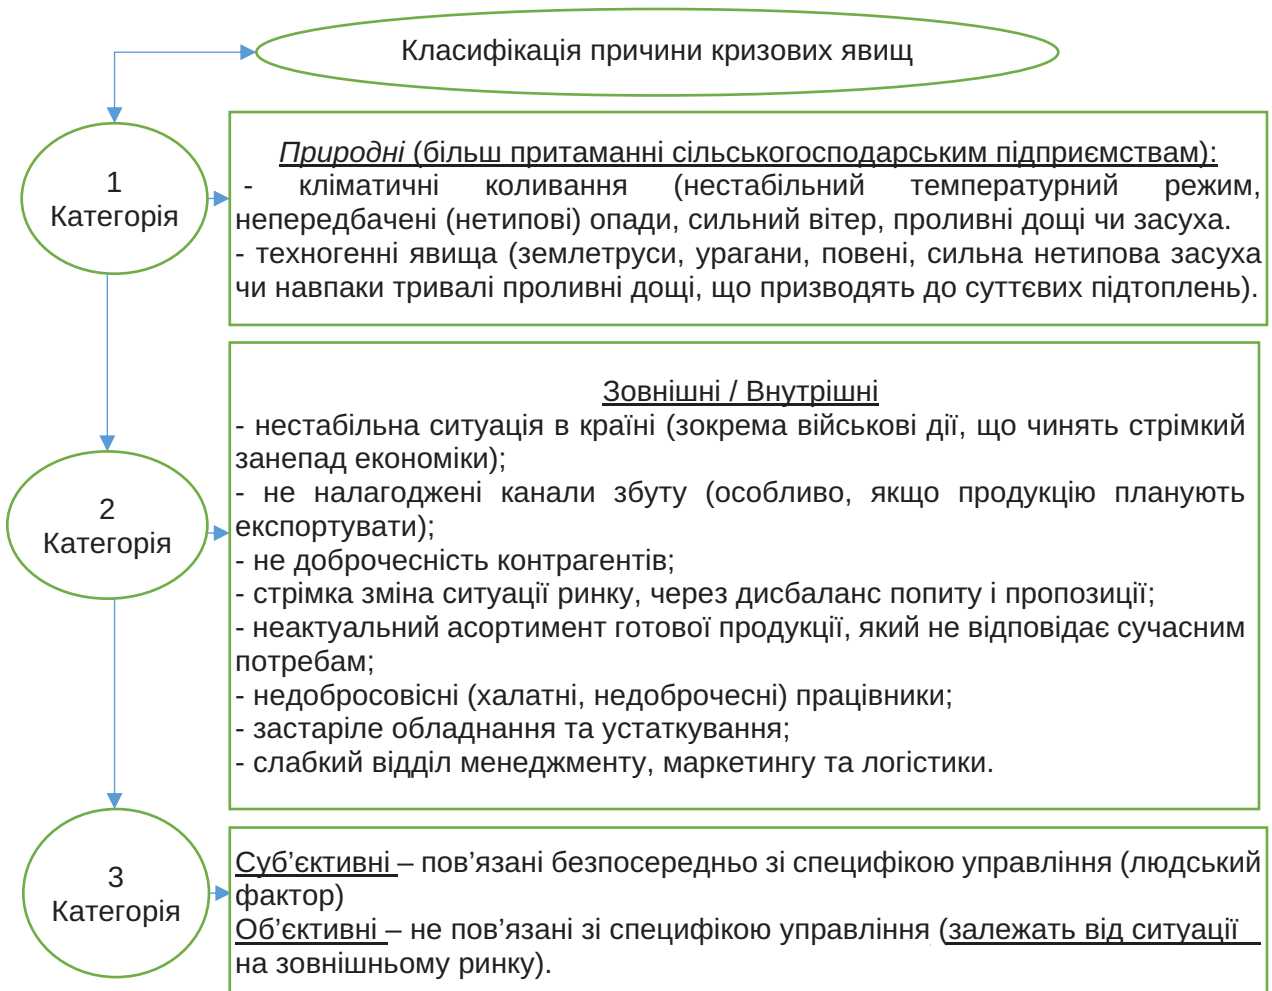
Класифікація причини кризових явищ

1
Категорія

Природні (більш притаманні сільськогосподарським підприємствам):
- кліматичні коливання (нестабільний температурний режим, непередбачені (нетипові) опади, сильний вітер, проливні дощі чи засуха.
- техногенні явища (землетруси, урагани, повені, сильна нетипова засуха чи навпаки тривалі проливні дощі, що призводять до суттєвих підтоплень).

2
Категорія

Зовнішні / Внутрішні
- нестабільна ситуація в країні (зокрема військові дії, що чинять стрімкий занепад економіки);
- не налагоджені канали збуту (особливо, якщо продукцію планують експортувати);
- не доброчесність контрагентів;
- стрімка зміна ситуації ринку, через дисбаланс попиту і пропозиції;
- неактуальний асортимент готової продукції, який не відповідає сучасним потребам;
- недобросовісні (халатні, недоброчесні) працівники;
- застаріле обладнання та устаткування;
- слабкий відділ менеджменту, маркетингу та логістики.

3
Категорія

Суб'єктивні – пов'язані безпосередньо зі специфікою управління (людський фактор)
Об'єктивні – не пов'язані зі специфікою управління (залежать від ситуації на зовнішньому ринку).